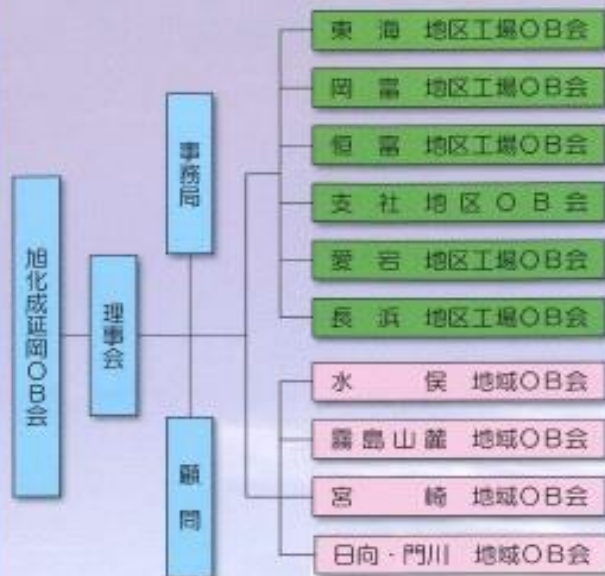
旭化成延岡OB会

理事会

事務局

顧問

東海 地区工場OB会

岡富 地区工場OB会

恒富 地区工場OB会

支社 地区OB会

愛宕 地区工場OB会

長浜 地区工場OB会

水俣 地域OB会

霧島山麓 地域OB会

宮崎 地域OB会

日向・門川 地域OB会